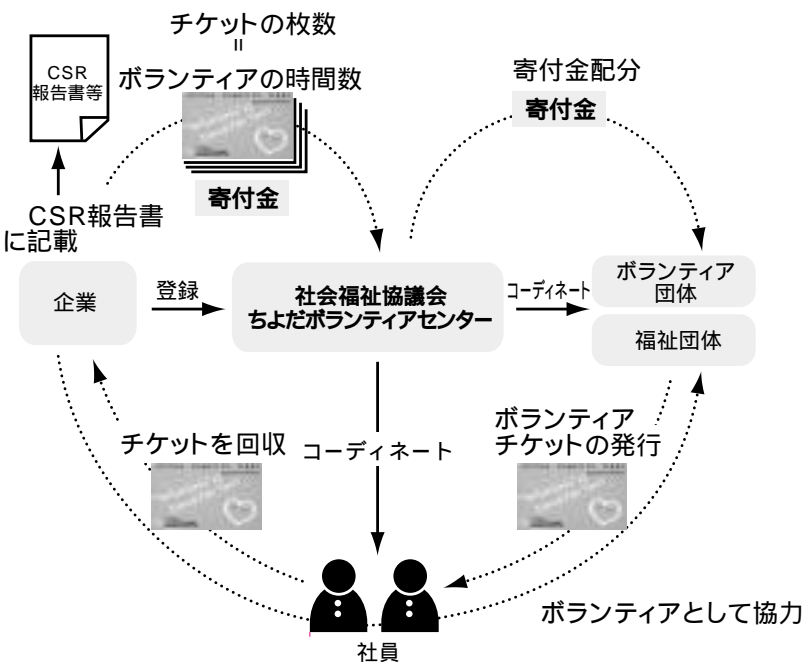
チケットの枚数
=
ボランティアの時間数

CSR
報告書等

寄付金

CSR報告書
に記載

寄付金配分

寄付金

企業

登録

社会福祉協議会
ちよだボランティアセンター

コーディネート

ボランティア
団体

福祉団体

チケットを回収

コーディネート

ボランティア
チケットの発行

ボランティアとして協力

社員